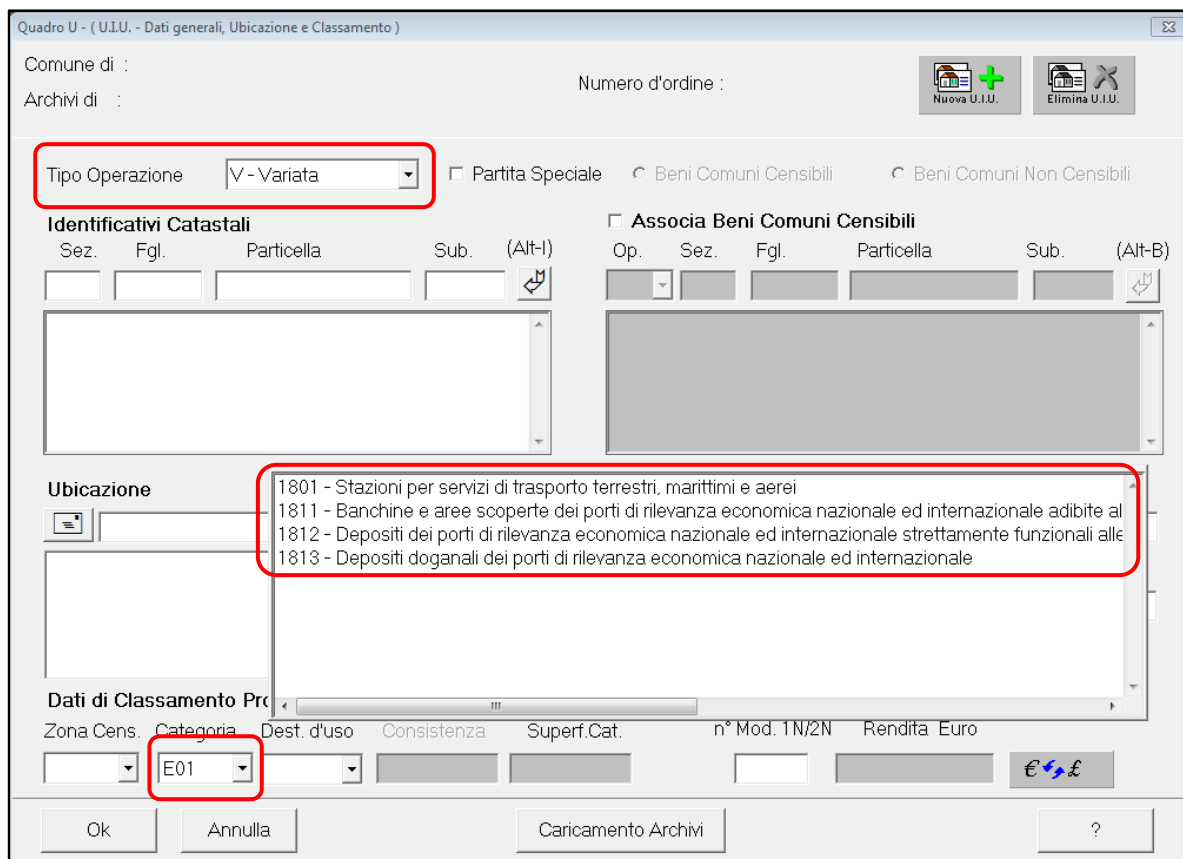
Quadro U - ( U.I.U. - Dati generali, Ubicazione e Classamento )

Comune di :

Archivi di :

Numero d'ordine :

Nuova U.I.U.

Elimina U.I.U.

Tipo Operazione V - Variata

Partita Speciale

Beni Comuni Censibili

Beni Comuni Non Censibili

Identificativi Catastali

Sez. Fgl. Particella Sub. (Alt-I)

Associa Beni Comuni Censibili

Op. Sez. Fgl. Particella Sub. (Alt-B)

Ubicazione

1801 - Stazioni per servizi di trasporto terrestri, marittimi e aerei
1811 - Banchine e aree scoperte dei porti di rilevanza economica nazionale ed internazionale adibite al
1812 - Depositi dei porti di rilevanza economica nazionale ed internazionale strettamente funzionali alle
1813 - Depositi doganali dei porti di rilevanza economica nazionale ed internazionale

Dati di Classamento Pr

Zona Cens. Categoria Dest. d'uso Consistenza Superf.Cat. n° Mod. 1N/2N Rendita Euro

E01

€ £

Ok

Annulla

Caricamento Archivi

?